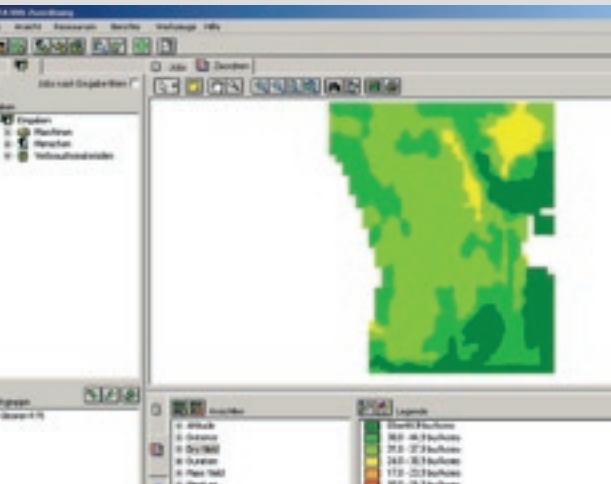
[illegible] Zuordnung
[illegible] Ansicht Ressourcen Berichte Werkzeuge Hilfe
Jobs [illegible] Zeichnen
Jobs nach Eingaben filtern
Eingaben
Maschinen
Menschen
Verbrauchsmaterialien
Ansichten
Altitude
Distance
Dry Yield
Duration
Mass Yield
Legende
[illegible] bu/Acres
38.0 - 46.9 bu/Acres
31.0 - 37.9 bu/Acres
24.0 - 30.9 bu/Acres
17.0 - 23.9 bu/Acres
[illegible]
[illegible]